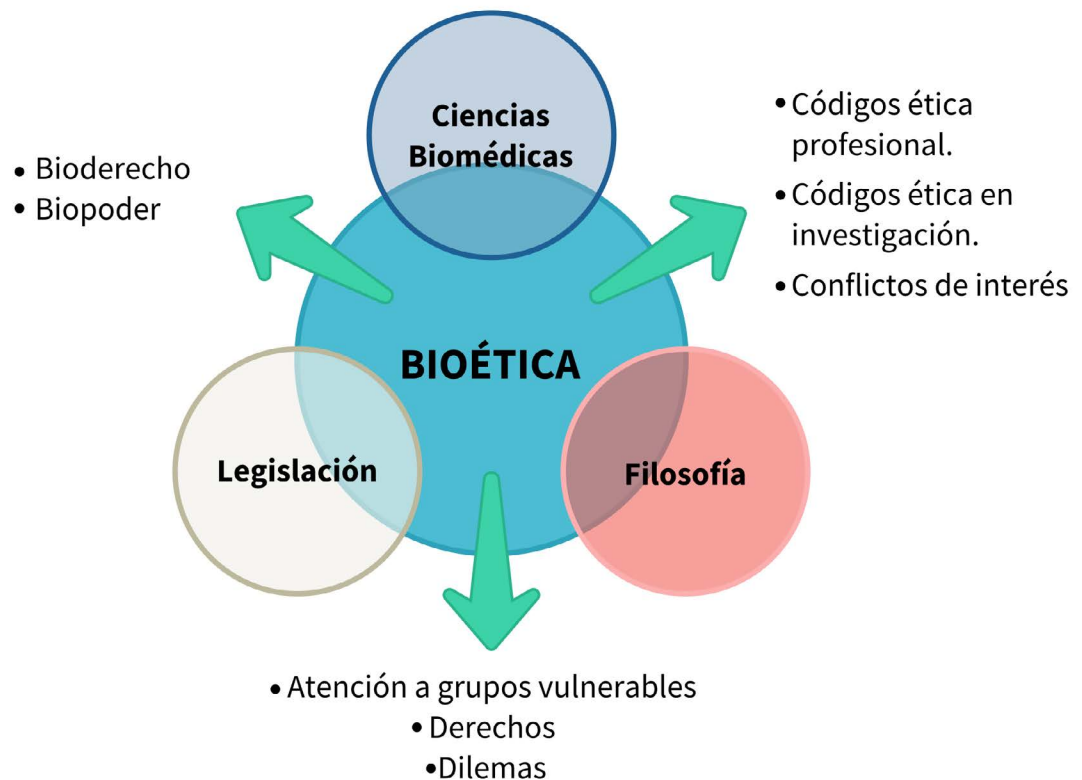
Ciencias Biomédicas

• Bioderecho
• Biopoder

• Códigos ética profesional.
• Códigos ética en investigación.
• Conflictos de interés

BIOÉTICA

Legislación

Filosofía

• Atención a grupos vulnerables
• Derechos
•Dilemas